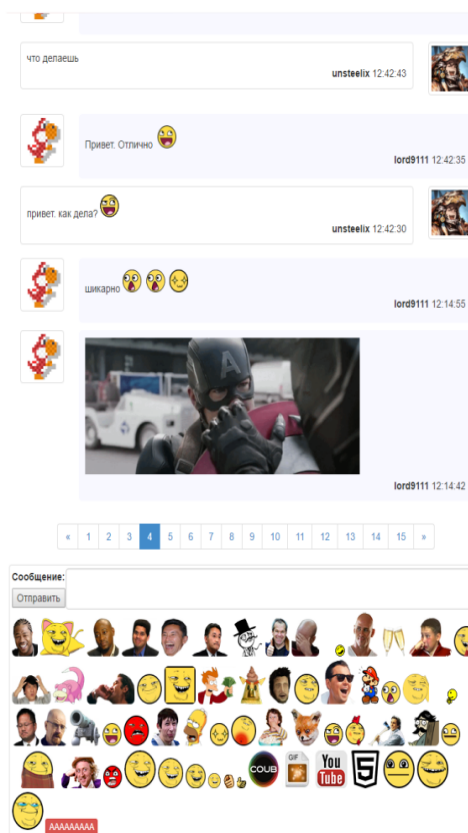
что делаешь

unsteelix 12:42:43

Привет. Отлично

lord9111 12:42:35

привет. как дела?

unsteelix 12:42:30

шикарно

lord9111 12:14:55

lord9111 12:14:42

« 1 2 3 4 5 6 7 8 9 10 11 12 13 14 15 »

Сообщение:

Отправить

COUB GIF You Tube 5

AAAAAAAAA